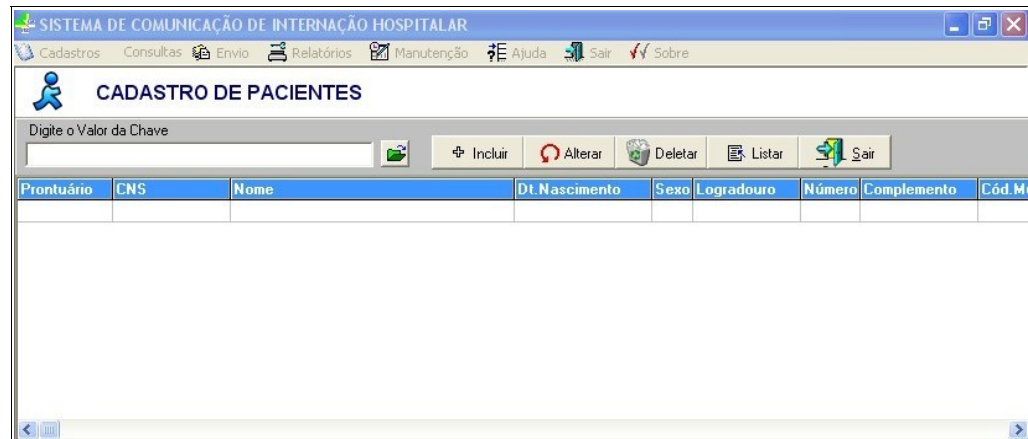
SISTEMA DE COMUNICAÇÃO DE INTERNAÇÃO HOSPITALAR

Cadastros Consultas Envio Relatórios Manutenção Ajuda Sair Sobre

CADASTRO DE PACIENTES

Digite o Valor da Chave

Incluir Alterar Deletar Listar Sair

| Prontuário | CNS | Nome | Dt.Nascimento | Sexo | Logradouro | Número | Complemento | Cód.M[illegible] |
|---|---|---|---|---|---|---|---|---|
| | | | | | | | | |